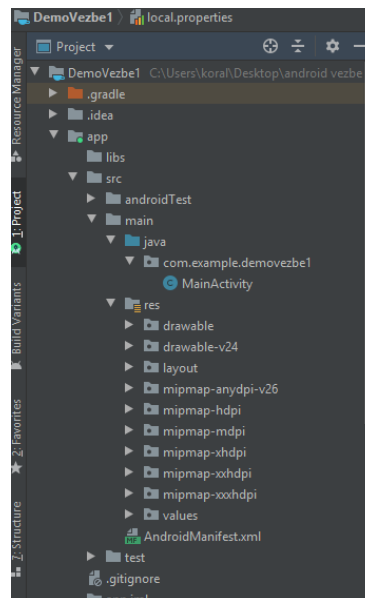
DemoVezbe1 〉 local.properties

Project ▾

Resource Manager

1: Project

Build Variants

2: Favorites

7: Structure

DemoVezbe1 C:\Users\koral\Desktop\android vezbe

.gradle

.idea

app

libs

src

androidTest

main

java

com.example.demovezbe1

MainActivity

res

drawable

drawable-v24

layout

mipmap-anydpi-v26

mipmap-hdpi

mipmap-mdpi

mipmap-xhdpi

mipmap-xxhdpi

mipmap-xxxhdpi

values

AndroidManifest.xml

test

.gitignore

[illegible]